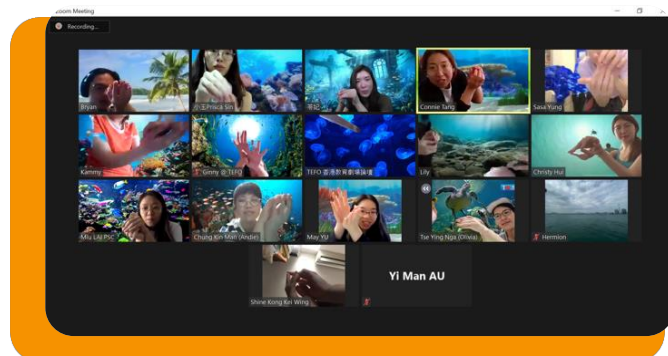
Zoom Meeting
Recording...
Bryan
小王Prisca Sin
慧紀
Connie Tang
Sasa Yung
Kammy
Ginny @ TEFO
TEFO 香港教育劇場論壇
Lily
Christy Hui
Miu Lau Psc
Chung Kin Man (Andie)
May YU
Tse Ying Nga (Olivia)
Hermion
Shine Kong Kei Wing
Yi Man AU